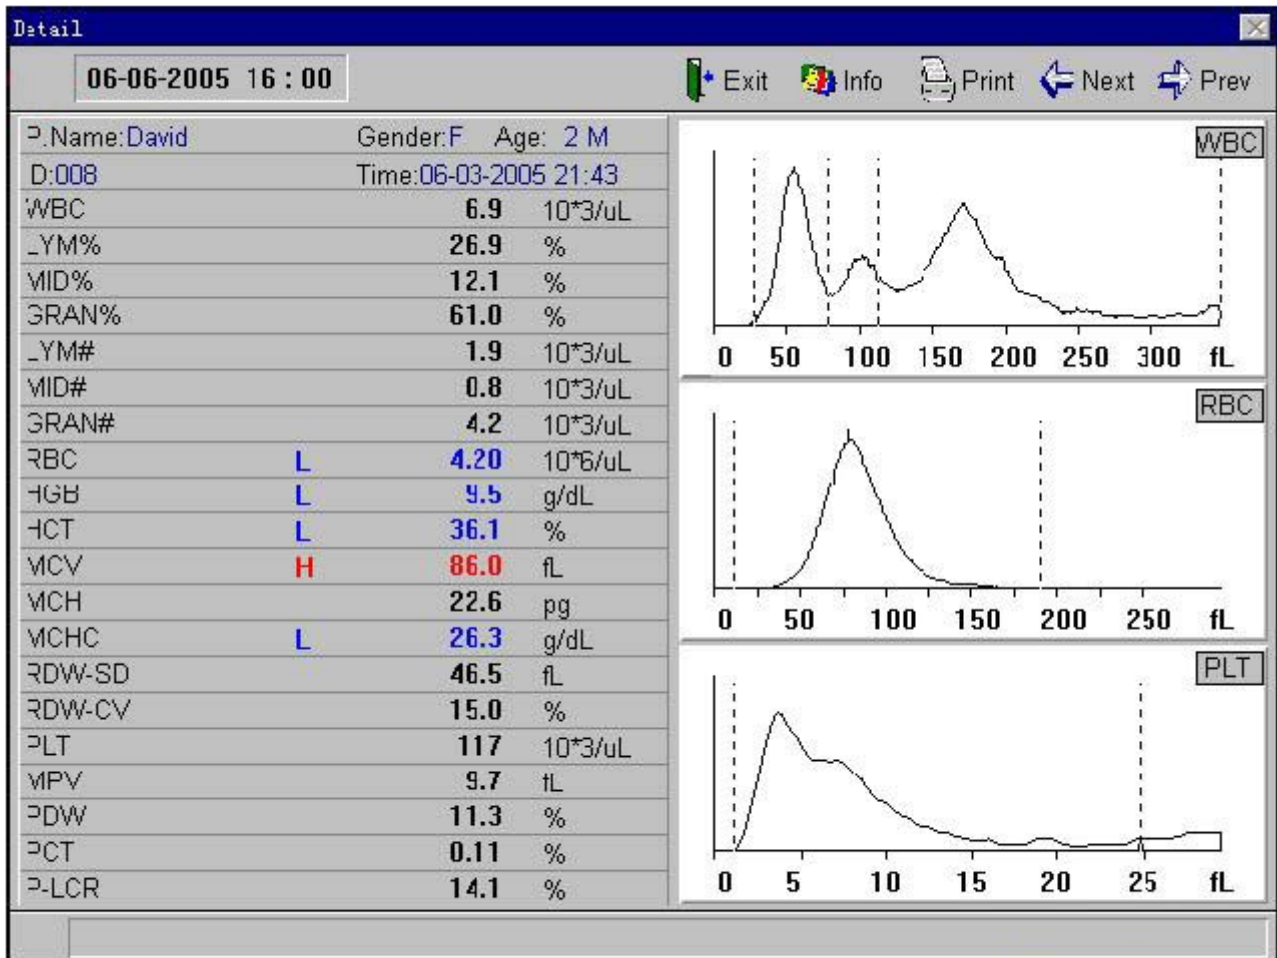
Detail

06-06-2005 16 : 00

Exit Info Print Next Prev

| P.Name:David | | Gender:F Age: 2 M | |
|---|---|---|---|
| D:008 | | Time:06-03-2005 21:43 | |
| WBC | | 6.9 | 10*3/uL |
| LYM% | | 26.9 | % |
| MID% | | 12.1 | % |
| GRAN% | | 61.0 | % |
| LYM# | | 1.9 | 10*3/uL |
| MID# | | 0.8 | 10*3/uL |
| GRAN# | | 4.2 | 10*3/uL |
| RBC | L | 4.20 | 10*6/uL |
| HGB | L | 9.5 | g/dL |
| HCT | L | 36.1 | % |
| MCV | H | 86.0 | fL |
| MCH | | 22.6 | pg |
| MCHC | L | 26.3 | g/dL |
| RDW-SD | | 46.5 | fL |
| RDW-CV | | 15.0 | % |
| PLT | | 117 | 10*3/uL |
| MPV | | 9.7 | fL |
| PDW | | 11.3 | % |
| PCT | | 0.11 | % |
| P-LCR | | 14.1 | % |

WBC
0 50 100 150 200 250 300 fL

RBC
0 50 100 150 200 250 fL

PLT
0 5 10 15 20 25 fL